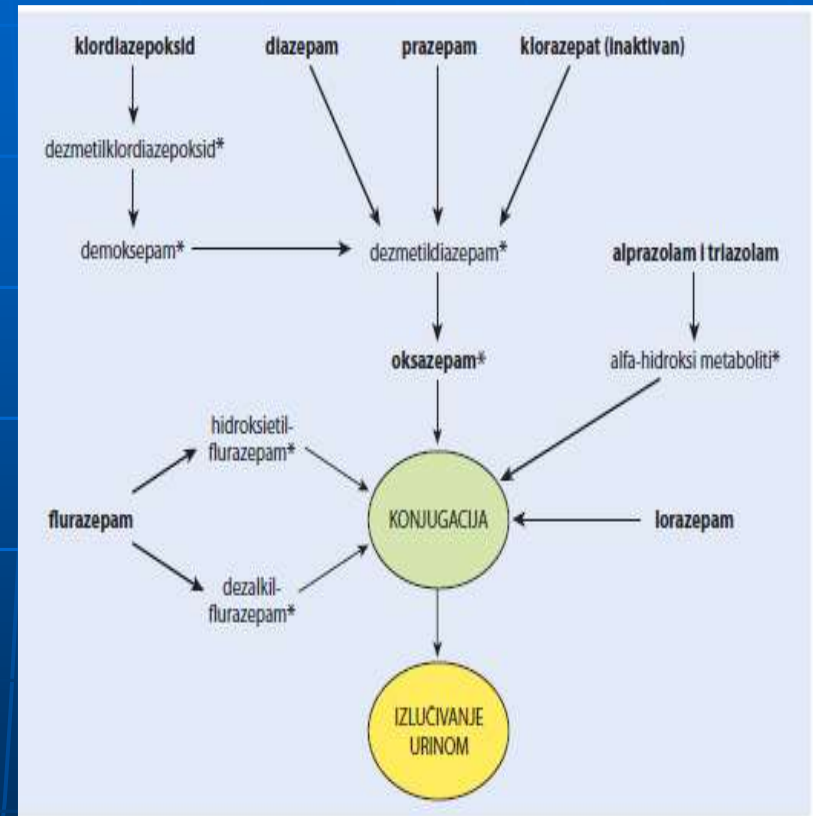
klordiazepoksid
diazepam
prazepam
klorazepat (inaktivan)

dezmetilklordiazepoksid*

demoksepam*
dezmetildiazepam*
alprazolam i triazolam

oksazepam*
alfa-hidroksi metaboliti*

hidroksietilflurazepam*

flurazepam
KONJUGACIJA
lorazepam

dezalkilflurazepam*

IZLUČIVANJE URINOM